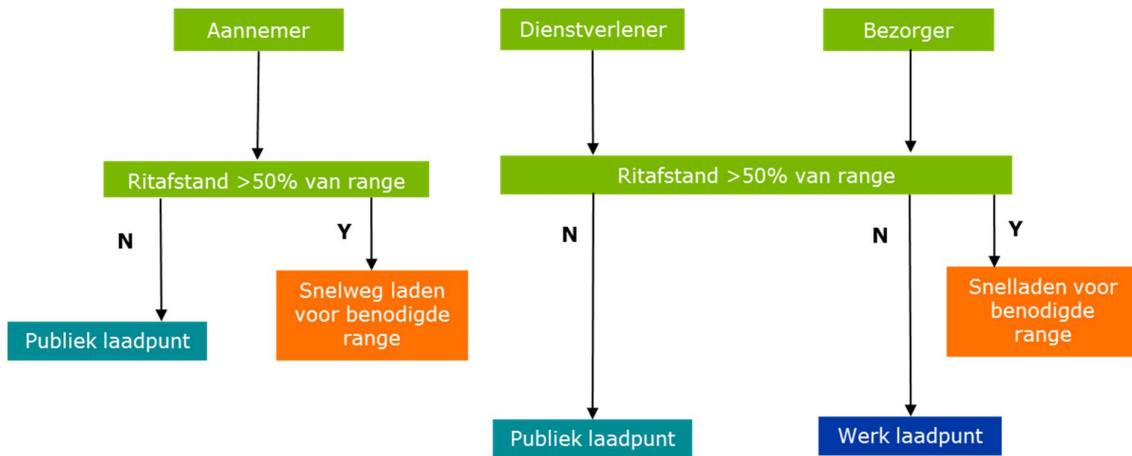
Aannemer

Ritafstand >50% van range

N

Y

Publiek laadpunt

Snelweg laden voor benodigde range

Dienstverlener

Bezorger

Ritafstand >50% van range

N

N

Y

Snelladen voor benodigde range

Publiek laadpunt

Werk laadpunt